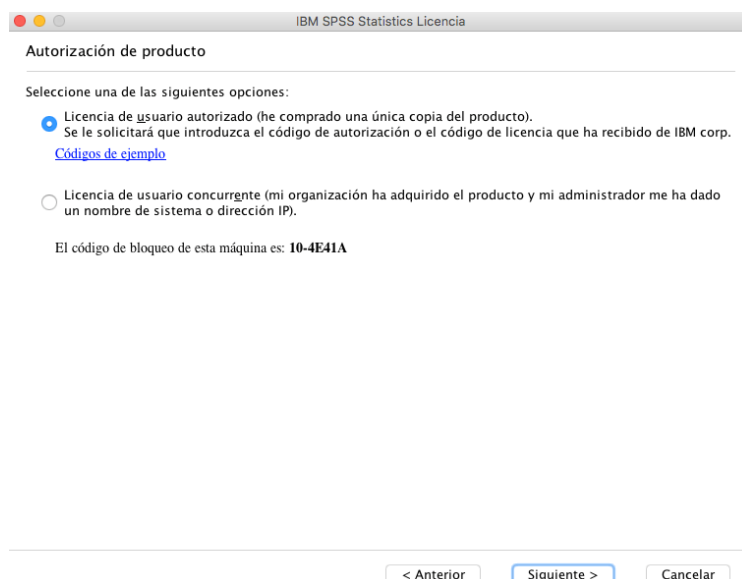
IBM SPSS Statistics Licencia

Autorización de producto

Seleccione una de las siguientes opciones:

Licencia de usuario autorizado (he comprado una única copia del producto).
Se le solicitará que introduzca el código de autorización o el código de licencia que ha recibido de IBM corp.

Códigos de ejemplo

Licencia de usuario concurrente (mi organización ha adquirido el producto y mi administrador me ha dado un nombre de sistema o dirección IP).

El código de bloqueo de esta máquina es: **10-4E41A**

< Anterior

Siguiente >

Cancelar